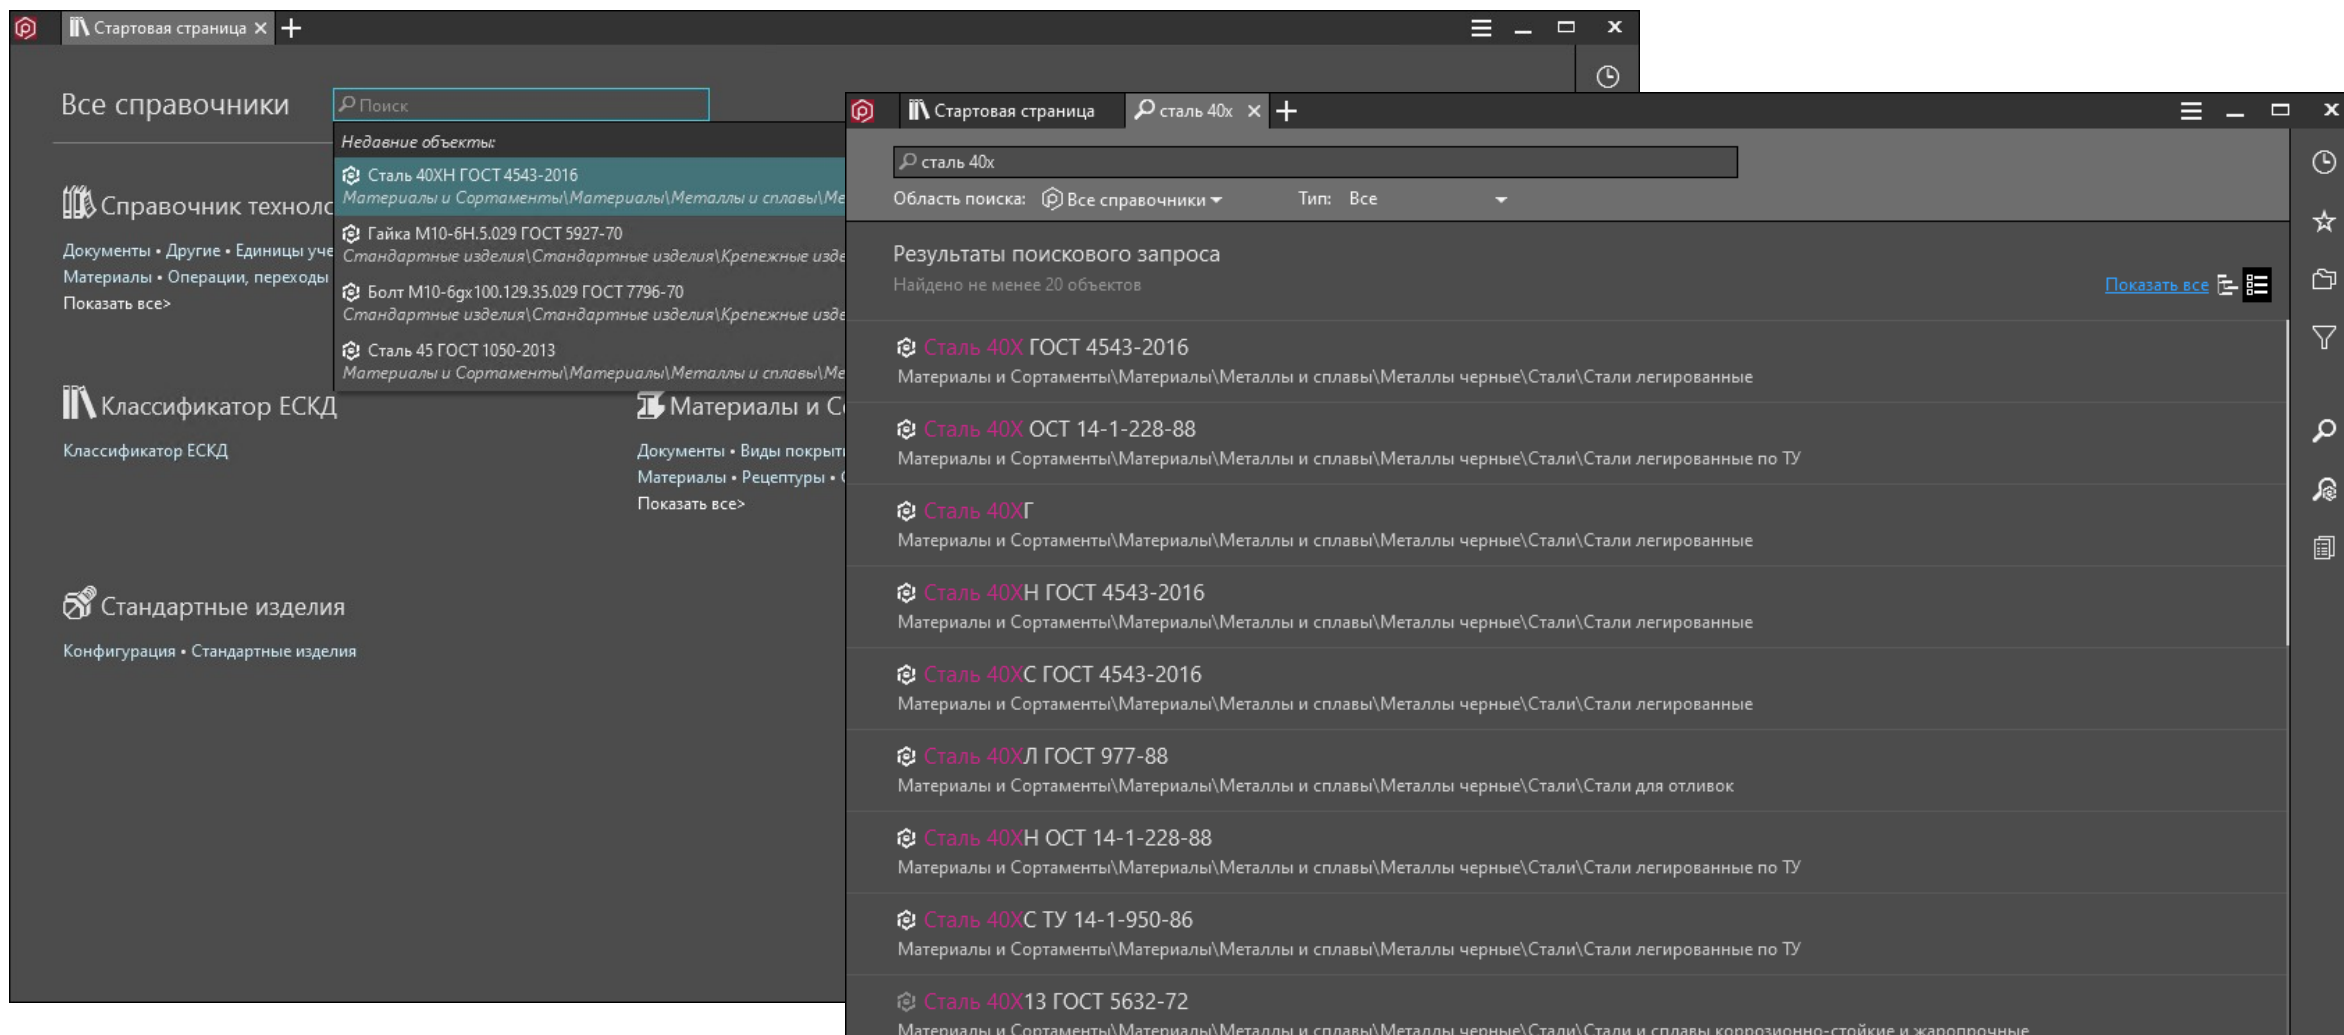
Стартовая страница

Все справочники

Поиск

Недавние объекты:

Сталь 40ХН ГОСТ 4543-2016
Материалы и Сортаменты\Материалы\Металлы и сплавы\Ме

Гайка М10-6Н.5.029 ГОСТ 5927-70
Стандартные изделия\Стандартные изделия\Крепежные изде

Болт М10-6gx100.129.35.029 ГОСТ 7796-70
Стандартные изделия\Стандартные изделия\Крепежные изде

Сталь 45 ГОСТ 1050-2013
Материалы и Сортаменты\Материалы\Металлы и сплавы\Ме

Справочник техноло

Документы • Другие • Единицы уче
Материалы • Операции, переходы
Показать все>

Классификатор ЕСКД

Классификатор ЕСКД

Материалы и С

Документы • Виды покрыт
Материалы • Рецептуры •
Показать все>

Стандартные изделия

Конфигурация • Стандартные изделия

Стартовая страница

сталь 40х

сталь 40х

Область поиска: Все справочники

Тип: Все

Результаты поискового запроса

Найдено не менее 20 объектов

Показать все

Сталь 40Х ГОСТ 4543-2016
Материалы и Сортаменты\Материалы\Металлы и сплавы\Металлы черные\Стали\Стали легированные

Сталь 40Х ОСТ 14-1-228-88
Материалы и Сортаменты\Материалы\Металлы и сплавы\Металлы черные\Стали\Стали легированные по ТУ

Сталь 40ХГ
Материалы и Сортаменты\Материалы\Металлы и сплавы\Металлы черные\Стали\Стали легированные

Сталь 40ХН ГОСТ 4543-2016
Материалы и Сортаменты\Материалы\Металлы и сплавы\Металлы черные\Стали\Стали легированные

Сталь 40ХС ГОСТ 4543-2016
Материалы и Сортаменты\Материалы\Металлы и сплавы\Металлы черные\Стали\Стали легированные

Сталь 40ХЛ ГОСТ 977-88
Материалы и Сортаменты\Материалы\Металлы и сплавы\Металлы черные\Стали\Стали для отливок

Сталь 40ХН ОСТ 14-1-228-88
Материалы и Сортаменты\Материалы\Металлы и сплавы\Металлы черные\Стали\Стали легированные по ТУ

Сталь 40ХС ТУ 14-1-950-86
Материалы и Сортаменты\Материалы\Металлы и сплавы\Металлы черные\Стали\Стали легированные по ТУ

Сталь 40Х13 ГОСТ 5632-72
Материалы и Сортаменты\Материалы\Металлы и сплавы\Металлы черные\Стали\Стали и сплавы коррозионно-стойкие и жаропрочные